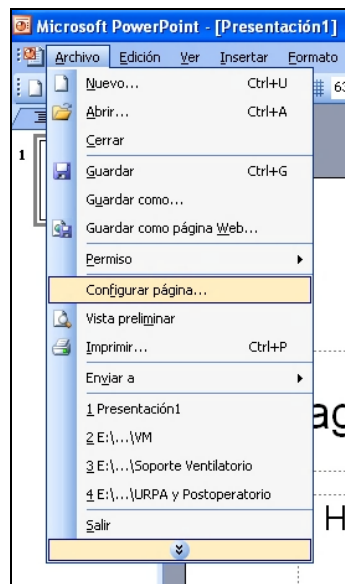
Microsoft PowerPoint - [Presentación1]

Archivo Edición Ver Insertar Formato

1

Nuevo... Ctrl+U
Abrir... Ctrl+A
Cerrar
Guardar Ctrl+G
Guardar como...
Guardar como página Web...
Permiso
Configurar página...
Vista preliminar
Imprimir... Ctrl+P
Enviar a
1 Presentación1
2 E:\...\VM
3 E:\...\Soporte Ventilatorio
4 E:\...\URPA y Postoperatorio
Salir

ag

H